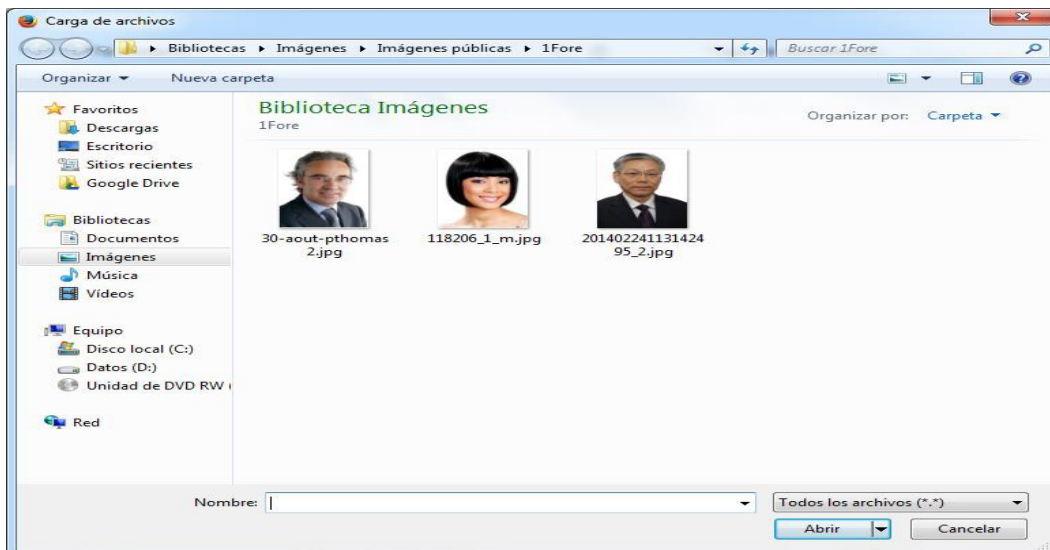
Carga de archivos

Bibliotecas ▸ Imágenes ▸ Imágenes públicas ▸ 1Fore

Buscar 1Fore

Organizar ▾ Nueva carpeta

Favoritos
Descargas
Escritorio
Sitios recientes
Google Drive

Bibliotecas
Documentos
Imágenes
Música
Vídeos

Equipo
Disco local (C:)
Datos (D:)
Unidad de DVD RW

Red

Biblioteca Imágenes
1Fore

Organizar por: Carpeta ▾

30-aout-pthomas2.jpg

118206_1_m.jpg

20140224113142495_2.jpg

Nombre:

Todos los archivos (*.*)

Abrir

Cancelar